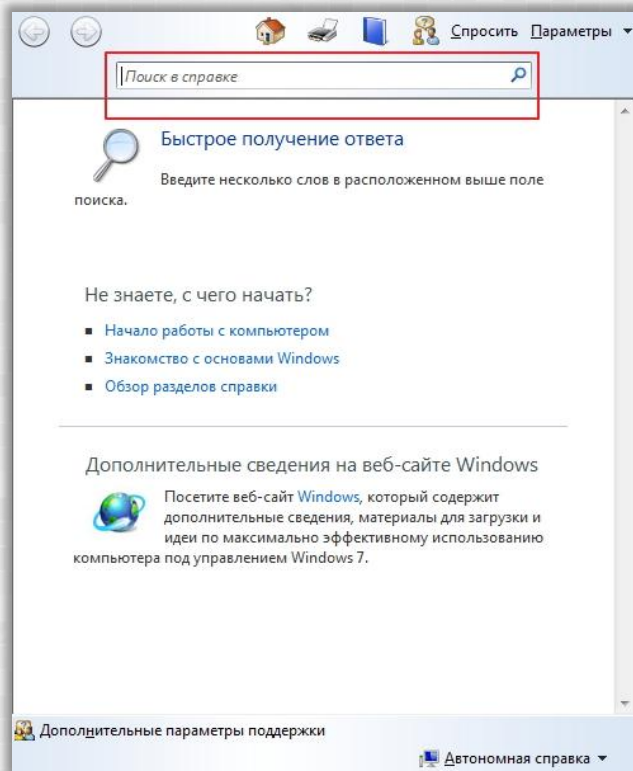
Спросить Параметры

Поиск в справке

Быстрое получение ответа

Введите несколько слов в расположенном выше поле поиска.

Не знаете, с чего начать?

- Начало работы с компьютером
- Знакомство с основами Windows
- Обзор разделов справки

Дополнительные сведения на веб-сайте Windows

Посетите веб-сайт Windows, который содержит дополнительные сведения, материалы для загрузки и идеи по максимально эффективному использованию компьютера под управлением Windows 7.

Дополнительные параметры поддержки

Автономная справка